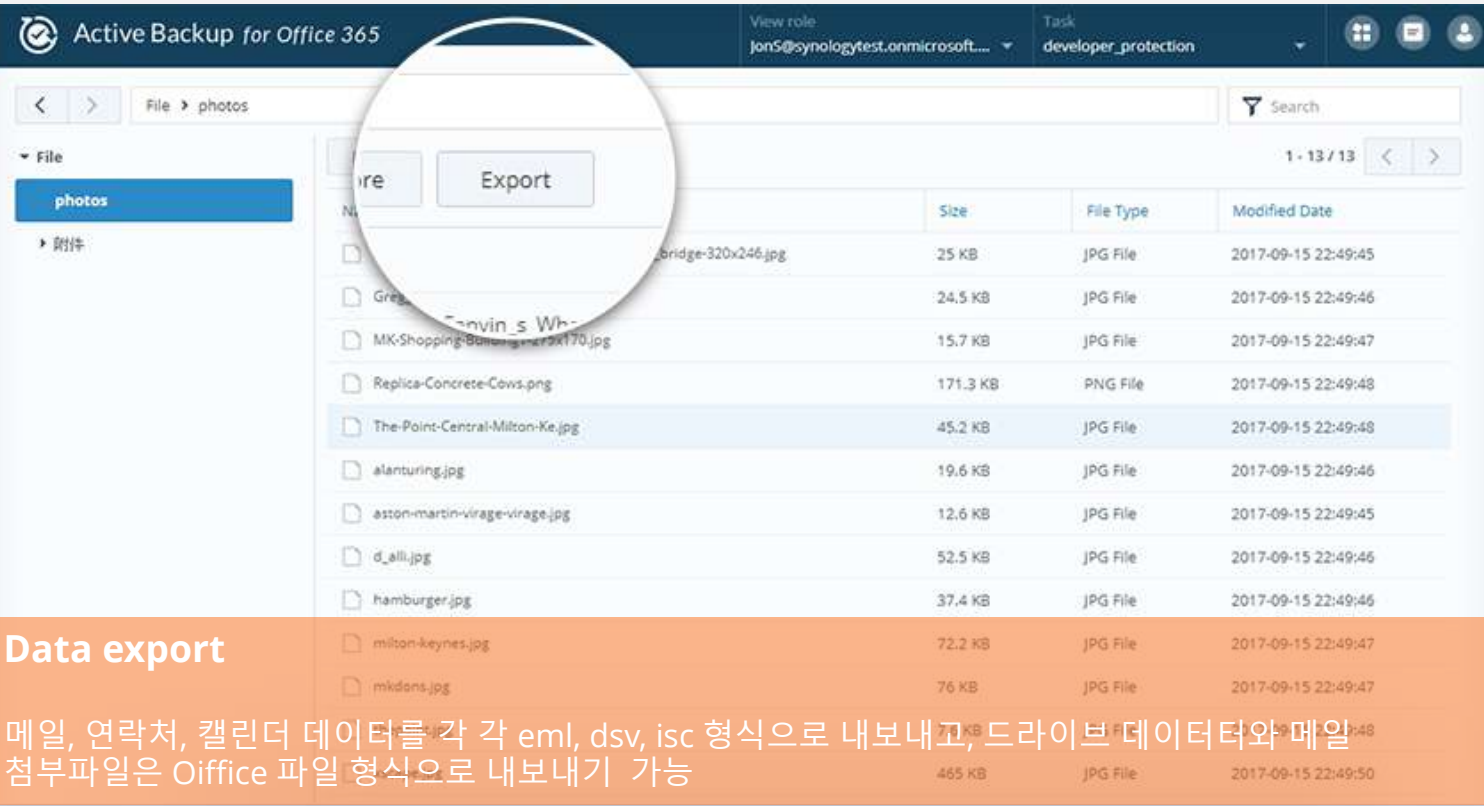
Active Backup for Office 365

View role
JonS@synologytest.onmicrosoft....

Task
developer_protection

File › photos

Search

▾ File

photos

▸ 附件

1 - 13 / 13

ore

Export

| Na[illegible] | Size | File Type | Modified Date |
|---|---|---|---|
| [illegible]_bridge-320x246.jpg | 25 KB | JPG File | 2017-09-15 22:49:45 |
| Greg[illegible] | 24.5 KB | JPG File | 2017-09-15 22:49:46 |
| MK-Shopping-Building-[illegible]x170.jpg | 15.7 KB | JPG File | 2017-09-15 22:49:47 |
| Replica-Concrete-Cows.png | 171.3 KB | PNG File | 2017-09-15 22:49:48 |
| The-Point-Central-Milton-Ke.jpg | 45.2 KB | JPG File | 2017-09-15 22:49:48 |
| alanturing.jpg | 19.6 KB | JPG File | 2017-09-15 22:49:46 |
| aston-martin-virage-virage.jpg | 12.6 KB | JPG File | 2017-09-15 22:49:45 |
| d_alli.jpg | 52.5 KB | JPG File | 2017-09-15 22:49:46 |
| hamburger.jpg | 37.4 KB | JPG File | 2017-09-15 22:49:46 |
| milton-keynes.jpg | 72.2 KB | JPG File | 2017-09-15 22:49:47 |
| mkdons.jpg | 76 KB | JPG File | 2017-09-15 22:49:47 |
| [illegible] | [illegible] KB | JPG File | 2017-09-15 22:49:48 |
| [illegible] | 465 KB | JPG File | 2017-09-15 22:49:50 |

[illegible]nvin_s_Wh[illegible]

Data export

메일, 연락처, 캘린더 데이터를 각 각 eml, dsv, isc 형식으로 내보내고, 드라이브 데이터와 메일 첨부파일은 Oiffice 파일 형식으로 내보내기 가능